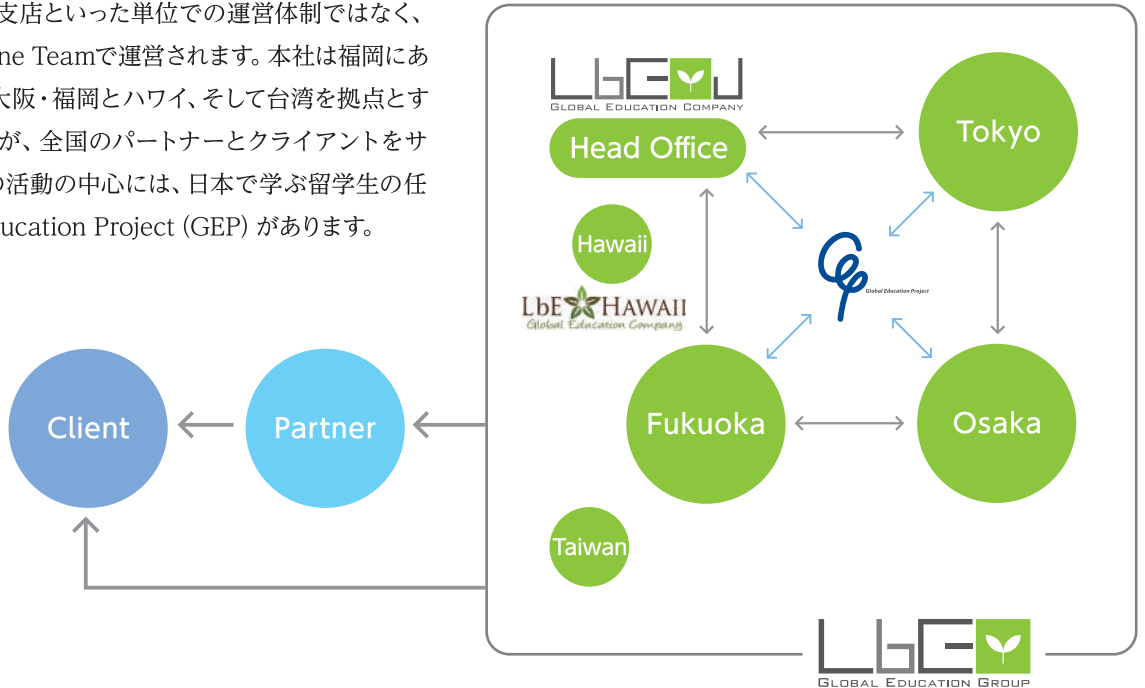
支店といった単位での運営体制ではなく、ne Teamで運営されます。本社は福岡にあ大阪・福岡とハワイ、そして台湾を拠点とすが、全国のパートナーとクライアントをサの活動の中心には、日本で学ぶ留学生の任ucation Project (GEP) があります。

LbE
GLOBAL EDUCATION COMPANY
Head Office
Tokyo
Hawaii
LbE HAWAII
Global Education Company
Global Education Project
Fukuoka
Osaka
Client
Partner
Taiwan
LbE
GLOBAL EDUCATION GROUP